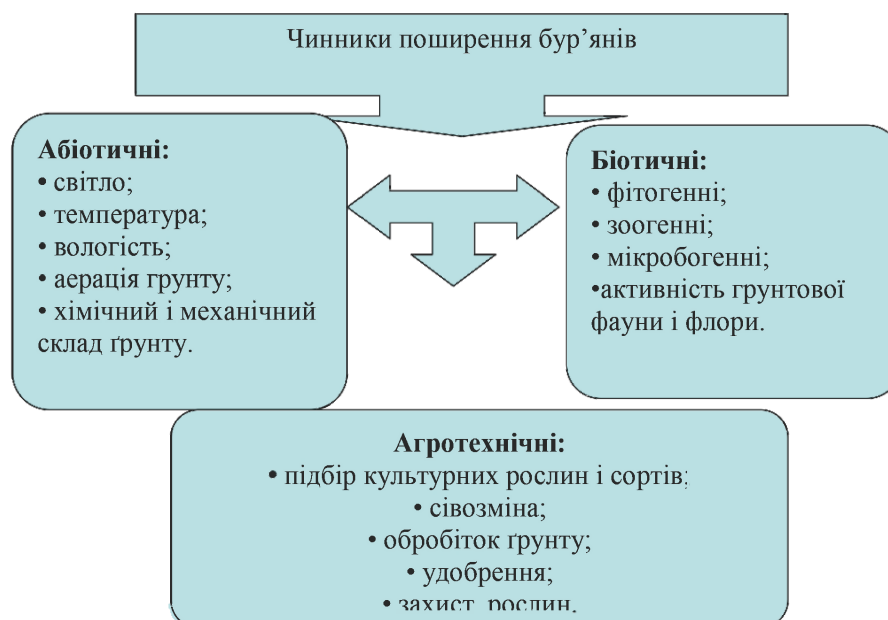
Чинники поширення бур’янів

**Абіотичні:**
• світло;
• температура;
• вологість;
• аерація грунту;
• хімічний і механічний склад ґрунту.

**Біотичні:**
• фітогенні;
• зоогенні;
• мікробогенні;
•активність грунтової фауни і флори.

**Агротехнічні:**
• підбір культурних рослин і сортів;
• сівозміна;
• обробіток ґрунту;
• удобрення;
• захист рослин.